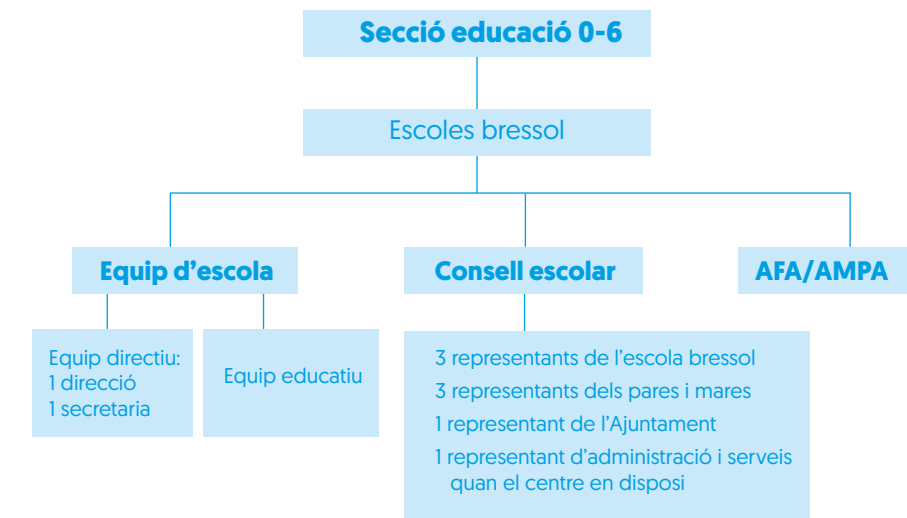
Secció educació 0-6

Escoles bressol

Equip d’escola

Consell escolar

AFA/AMPA

Equip directiu:
1 direcció
1 secretaria

Equip educatiu

3 representants de l’escola bressol
3 representants dels pares i mares
1 representant de l’Ajuntament
1 representant d’administració i serveis quan el centre en disposi